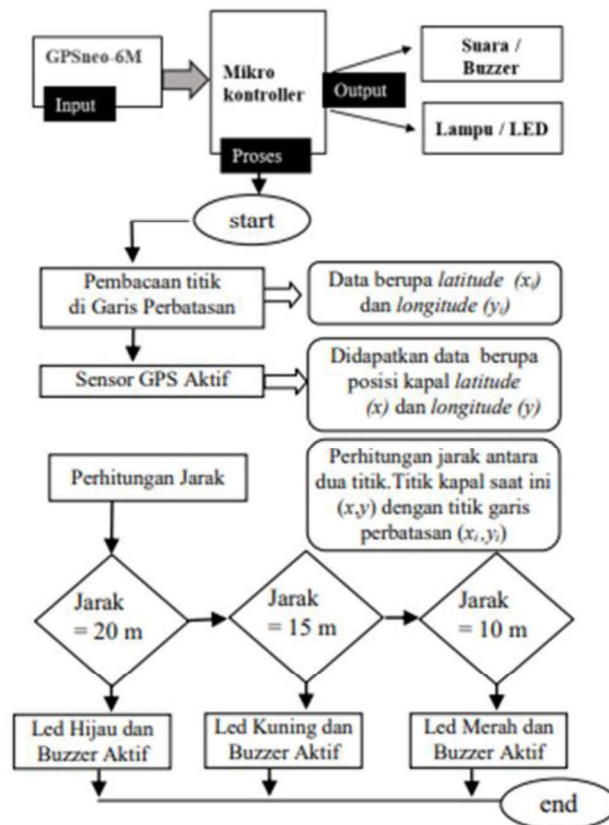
GPSneo-6M

Input

Mikro kontroller

Proses

Output

Suara / Buzzer

Lampu / LED

start

Pembacaan titik di Garis Perbatasan

Data berupa *latitude* $(x_i)$ dan *longitude* $(y_i)$

Sensor GPS Aktif

Didapatkan data berupa posisi kapal *latitude* $(x)$ dan *longitude* $(y)$

Perhitungan Jarak

Perhitungan jarak antara dua titik.Titik kapal saat ini $(x,y)$ dengan titik garis perbatasan $(x_i,y_i)$

Jarak = 20 m

Jarak = 15 m

Jarak = 10 m

Led Hijau dan Buzzer Aktif

Led Kuning dan Buzzer Aktif

Led Merah dan Buzzer Aktif

end